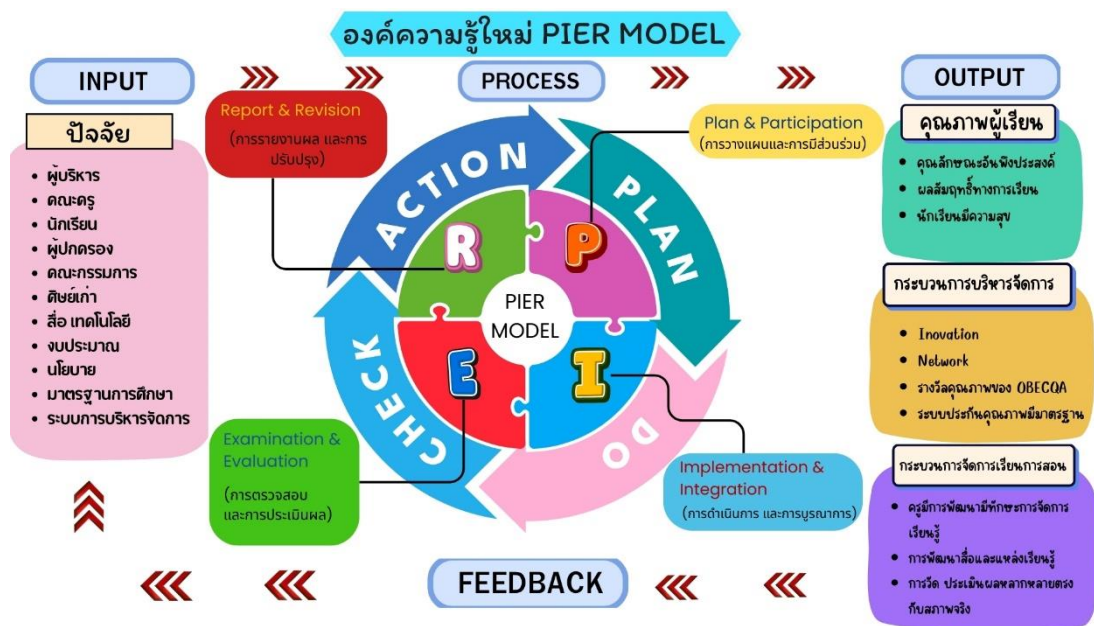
องค์ความรู้ใหม่ PIER MODEL

INPUT

ปัจจัย

- ผู้บริหาร
- คณะครู
- นักเรียน
- ผู้ปกครอง
- คณะกรรมการ
- ศิษย์เก่า
- สื่อ เทคโนโลยี
- งบประมาณ
- นโยบาย
- มาตรฐานการศึกษา
- ระบบการบริหารจัดการ

PROCESS

Report & Revision
(การรายงานผล และการปรับปรุง)

Plan & Participation
(การวางแผนและการมีส่วนร่วม)

ACTION

PLAN

DO

CHECK

R

P

E

I

PIER MODEL

Examination & Evaluation
(การตรวจสอบ และการประเมินผล)

Implementation & Integration
(การดำเนินการ และการบูรณาการ)

OUTPUT

คุณภาพผู้เรียน

- คุณลักษณะอันพึงประสงค์
- ผลสัมฤทธิ์ทางการเรียน
- นักเรียนมีความสุข

กระบวนการบริหารจัดการ

- Inovation
- Network
- รางวัลคุณภาพของ OBECQA
- ระบบประกันคุณภาพมีมาตรฐาน

กระบวนการจัดการเรียนการสอน

- ครูมีการพัฒนามีทักษะการจัดการเรียนรู้
- การพัฒนาสื่อและแหล่งเรียนรู้
- การวัด ประเมินผลหลากหลายตรงกับสภาพจริง

FEEDBACK